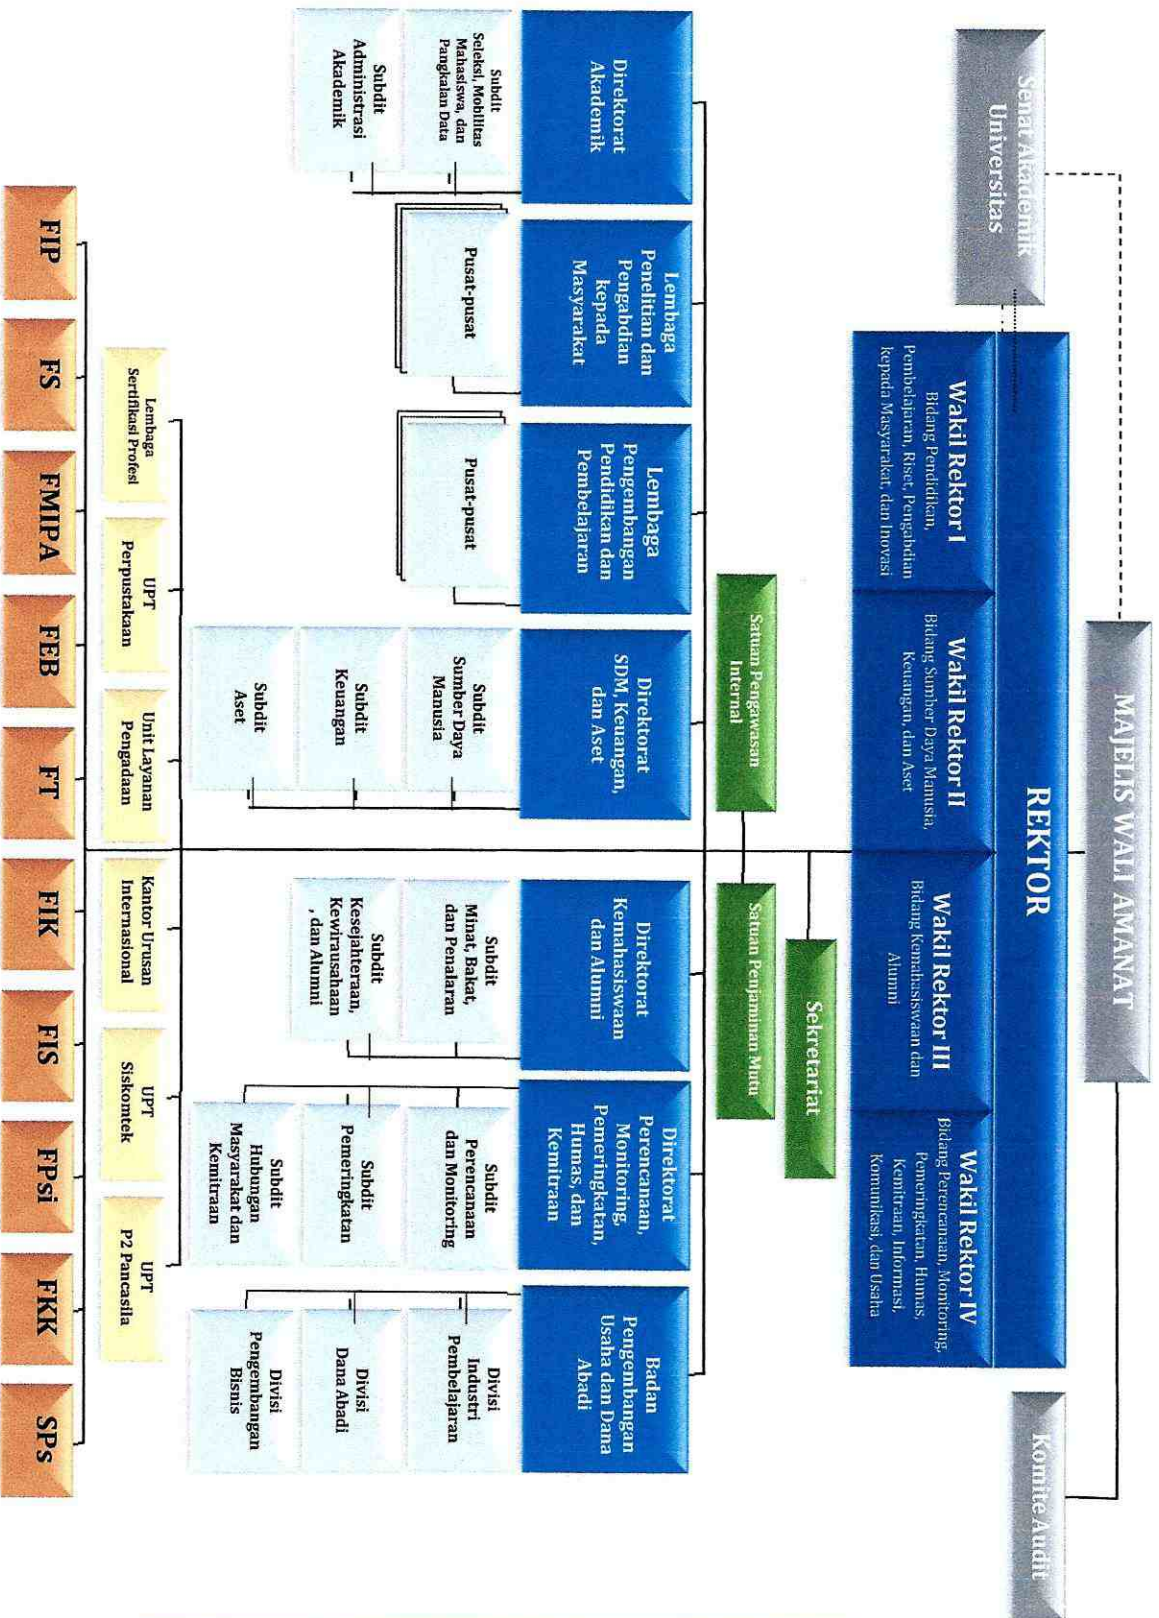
MAJELIS WALI AMANAT

Senat Akademik Universitas

Komite Audit

REKTOR

Wakil Rektor I
Bidang Pendidikan, Pembelajaran, Riset, Pengabdian kepada Masyarakat, dan Inovasi

Wakil Rektor II
Bidang Sumber Daya Manusia, Keuangan, dan Aset

Wakil Rektor III
Bidang Kemahasiswaan dan Alumni

Wakil Rektor IV
Bidang Perencanaan, Monitoring, Pemeringkatan, Humas, Kemitraan, Informasi, Komunikasi, dan Usaha

Sekretariat

Satuan Pengawasan Internal

Satuan Penjaminan Mutu

Direktorat Akademik

Subdit Seleksi, Mobilitas Mahasiswa, dan Pangkalan Data

Subdit Administrasi Akademik

Lembaga Penelitian dan Pengabdian kepada Masyarakat

Pusat-pusat

Lembaga Pengembangan Pendidikan dan Pembelajaran

Pusat-pusat

Direktorat SDM, Keuangan, dan Aset

Subdit Sumber Daya Manusia

Subdit Keuangan

Subdit Aset

Direktorat Kemahasiswaan dan Alumni

Subdit Minat, Bakat, dan Penalaran

Subdit Kesejahteraan, Kewirausahaan , dan Alumni

Direktorat Perencanaan, Monitoring, Pemeringkatan, Humas, dan Kemitraan

Subdit Perencanaan dan Monitoring

Subdit Pemeringkatan

Subdit Hubungan Masyarakat dan Kemitraan

Badan Pengembangan Usaha dan Dana Abadi

Divisi Industri Pembelajaran

Divisi Dana Abadi

Divisi Pengembangan Bisnis

Lembaga Sertifikasi Profesi

UPT Perpustakaan

Unit Layanan Pengadaan

Kantor Urusan Internasional

UPT Siskomtek

UPT P2 Pancasila

FIP

FS

FMIPA

FEB

FT

FIK

FIS

FPsi

FKK

SPs